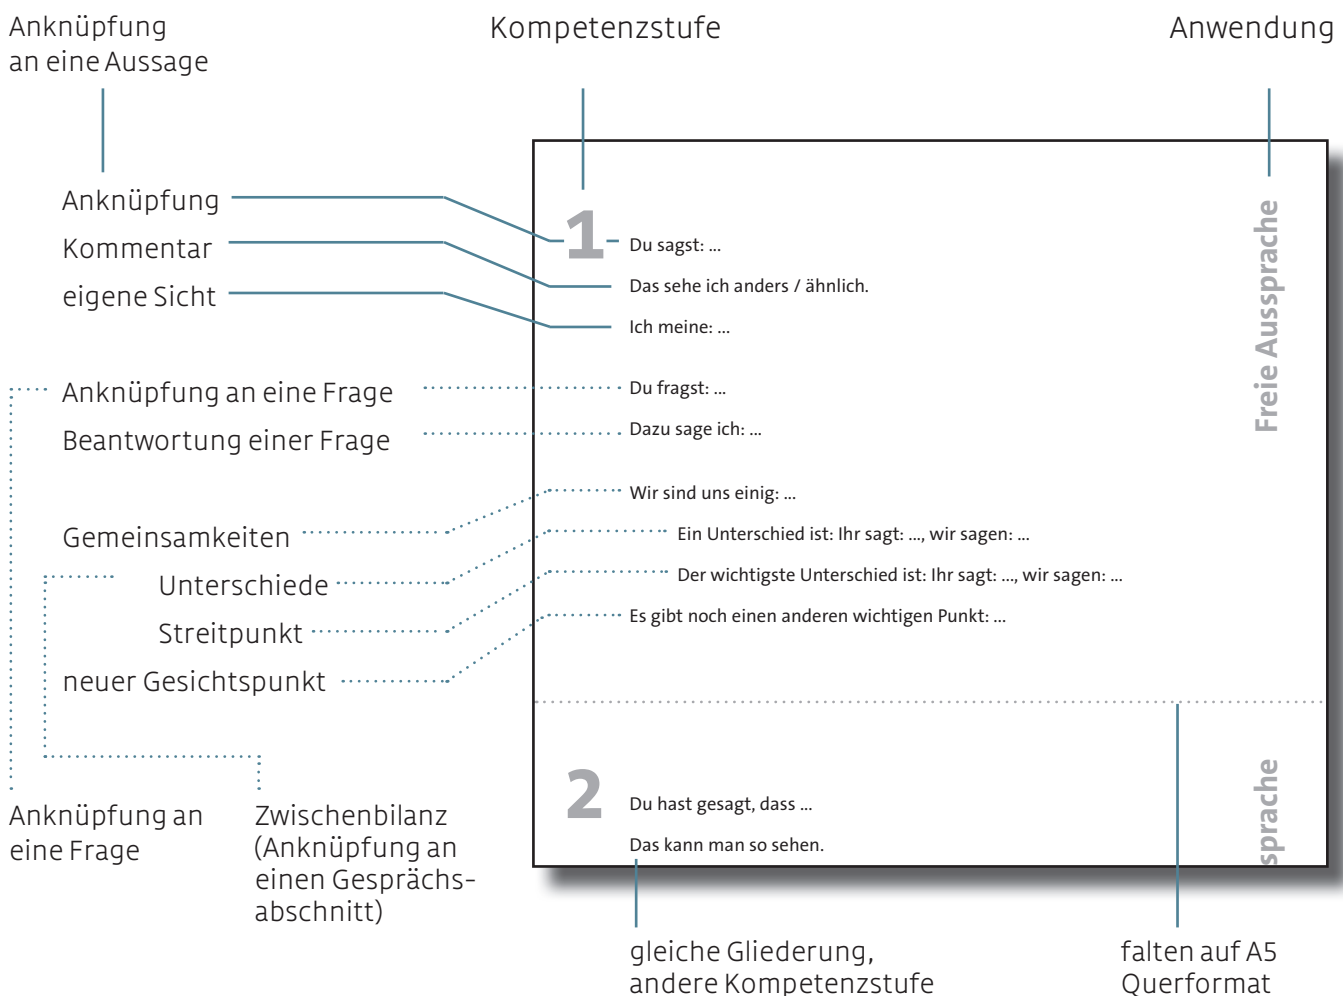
Anknüpfung an eine Aussage

Kompetenzstufe

Anwendung

Anknüpfung

Kommentar

eigene Sicht

1

Du sagst: ...

Das sehe ich anders / ähnlich.

Ich meine: ...

Freie Aussprache

Anknüpfung an eine Frage

Beantwortung einer Frage

Du fragst: ...

Dazu sage ich: ...

Gemeinsamkeiten

Unterschiede

Streitpunkt

neuer Gesichtspunkt

Wir sind uns einig: ...

Ein Unterschied ist: Ihr sagt: ..., wir sagen: ...

Der wichtigste Unterschied ist: Ihr sagt: ..., wir sagen: ...

Es gibt noch einen anderen wichtigen Punkt: ...

2

Du hast gesagt, dass ...

Das kann man so sehen.

sprache

Anknüpfung an eine Frage

Zwischenbilanz (Anknüpfung an einen Gesprächsabschnitt)

gleiche Gliederung, andere Kompetenzstufe

falten auf A5 Querformat